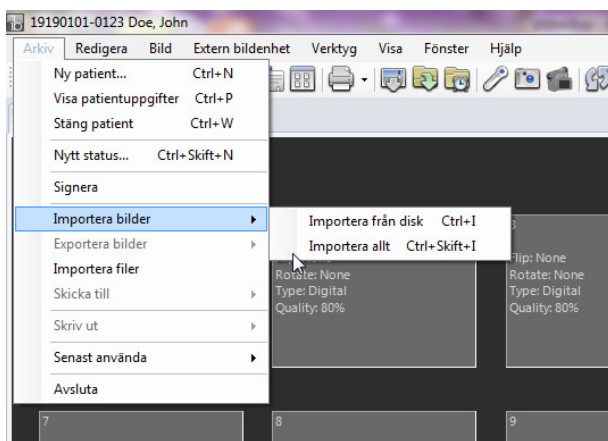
19190101-0123 Doe, John

Arkiv Redigera Bild Extern bildenhet Verktyg Visa Fönster Hjälp

Ny patient... Ctrl+N
Visa patientuppgifter Ctrl+P
Stäng patient Ctrl+W
Nytt status... Ctrl+Skift+N
Signera
Importera bilder
Exportera bilder
Importera filer
Skicka till
Skriv ut
Senast använda
Avsluta

Importera från disk Ctrl+I
Importera allt Ctrl+Skift+I

Rotate: None
Type: Digital
Quality: 80%

6
Flip: None
Rotate: None
Type: Digital
Quality: 80%

7
8
9